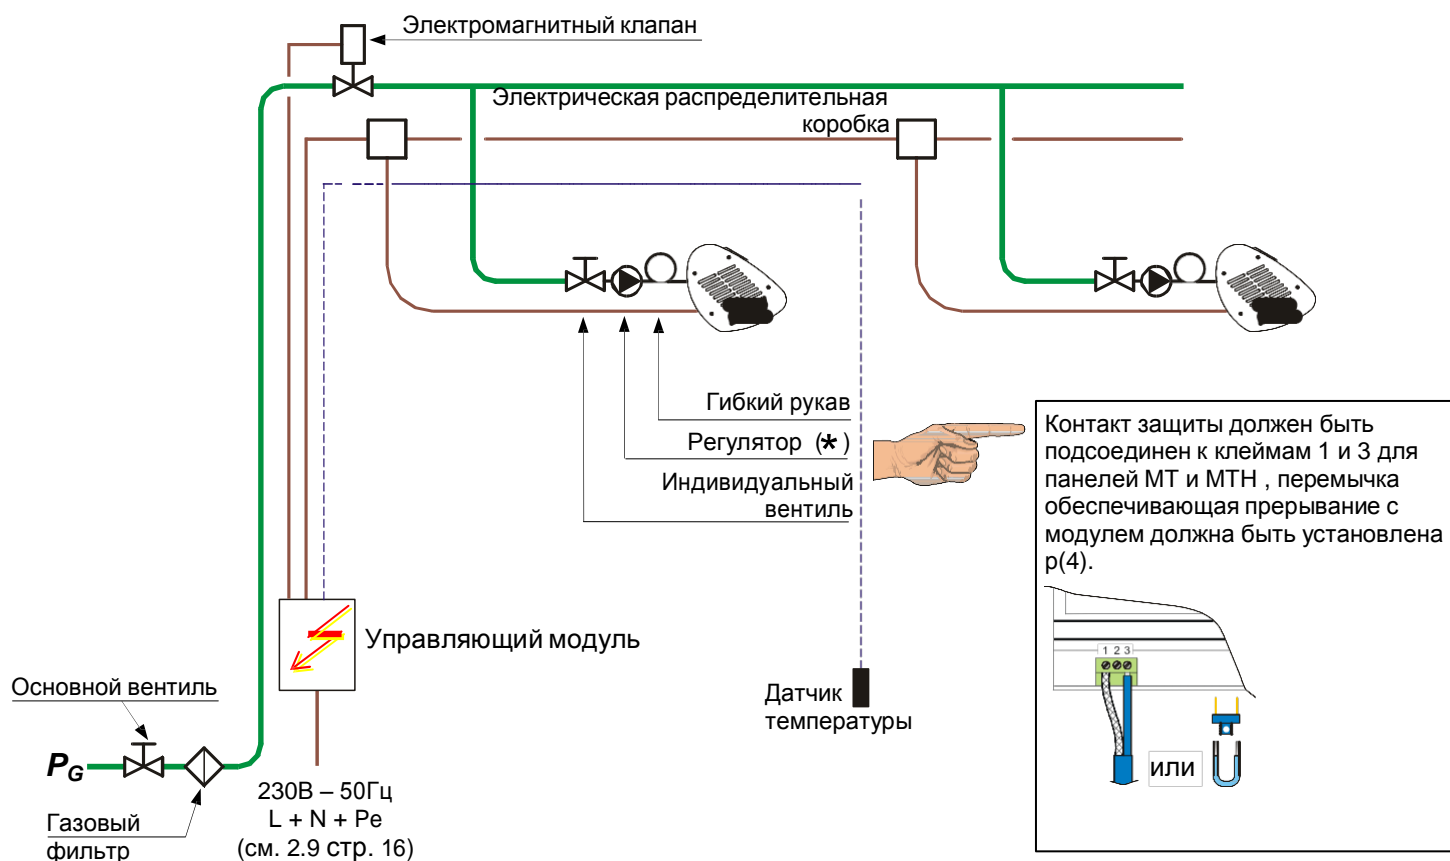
Электромагнитный клапан

Электрическая распределительная коробка

Гибкий рукав

Регулятор (*)

Индивидуальный вентиль

Контакт защиты должен быть подсоединен к клеймам 1 и 3 для панелей MT и MTH , перемычка обеспечивающая прерывание с модулем должна быть установлена р(4).

1 2 3

или

Управляющий модуль

Основной вентиль

$P_G$

Газовый фильтр

230В – 50Гц
L + N + Pe
(см. 2.9 стр. 16)

Датчик температуры